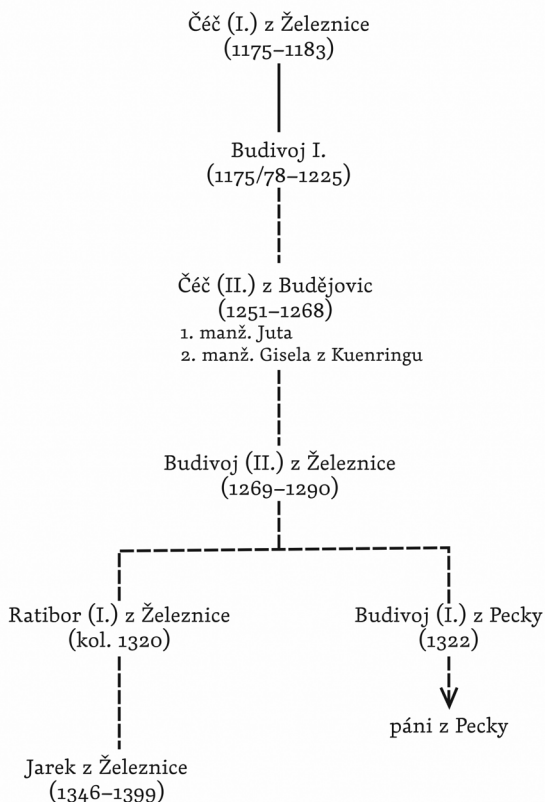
Čéč (I.) z Železnice
(1175–1183)

Budivoj I.
(1175/78–1225)

Čéč (II.) z Budějovic
(1251–1268)
1. manž. Juta
2. manž. Gisela z Kuenringu

Budivoj (II.) z Železnice
(1269–1290)

Ratibor (I.) z Železnice
(kol. 1320)

Budivoj (I.) z Pecky
(1322)

páni z Pecky

Jarek z Železnice
(1346–1399)